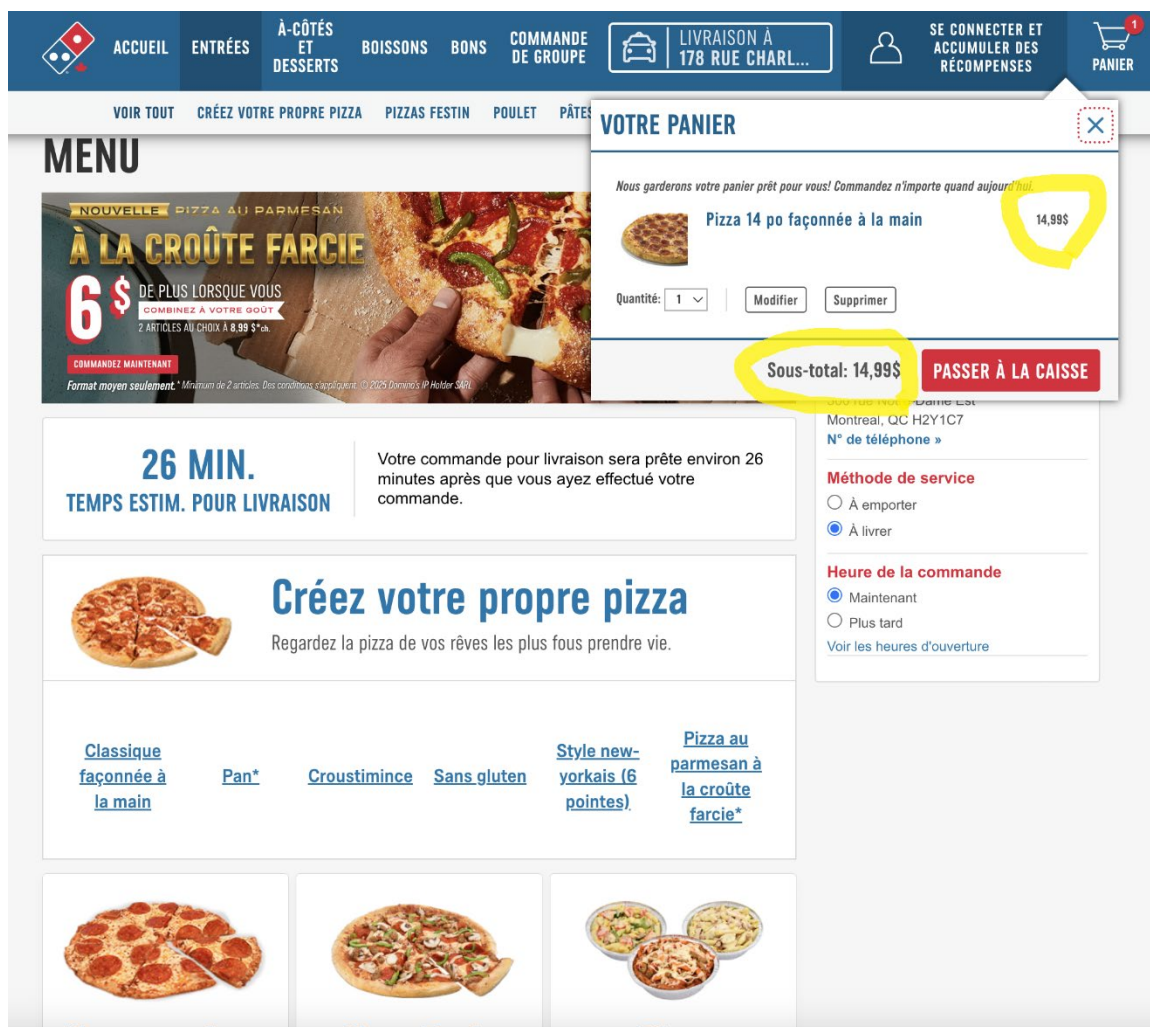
ACCUEIL ENTRÉES À-CÔTÉS ET DESSERTS BOISSONS BONS COMMANDE DE GROUPE LIVRAISON À 178 RUE CHARL... SE CONNECTER ET ACCUMULER DES RÉCOMPENSES 1 PANIER

VOIR TOUT CRÉEZ VOTRE PROPRE PIZZA PIZZAS FESTIN POULET PÂTES

MENU

NOUVELLE PIZZA AU PARMESAN
À LA CROÛTE FARCIE
6$ DE PLUS LORSQUE VOUS COMBINEZ À VOTRE GOÛT
2 ARTICLES AU CHOIX À 8,99 $*ch.
COMMANDEZ MAINTENANT
Format moyen seulement.* Minimum de 2 articles. Des conditions s'appliquent. ©2025 Domino's IP Holder SARL

VOTRE PANIER

Nous garderons votre panier prêt pour vous! Commandez n'importe quand aujourd'hui.

Pizza 14 po façonnée à la main 14,99$

Quantité: 1 Modifier Supprimer

Sous-total: 14,99$ PASSER À LA CAISSE

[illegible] rue Notre-Dame Est
Montreal, QC H2Y1C7
N° de téléphone »

Méthode de service
À emporter
À livrer

Heure de la commande
Maintenant
Plus tard
Voir les heures d'ouverture

26 MIN.
TEMPS ESTIM. POUR LIVRAISON

Votre commande pour livraison sera prête environ 26 minutes après que vous ayez effectué votre commande.

Créez votre propre pizza
Regardez la pizza de vos rêves les plus fous prendre vie.

Classique façonnée à la main
Pan*
Croustimince
Sans gluten
Style new-yorkais (6 pointes)
Pizza au parmesan à la croûte farcie*